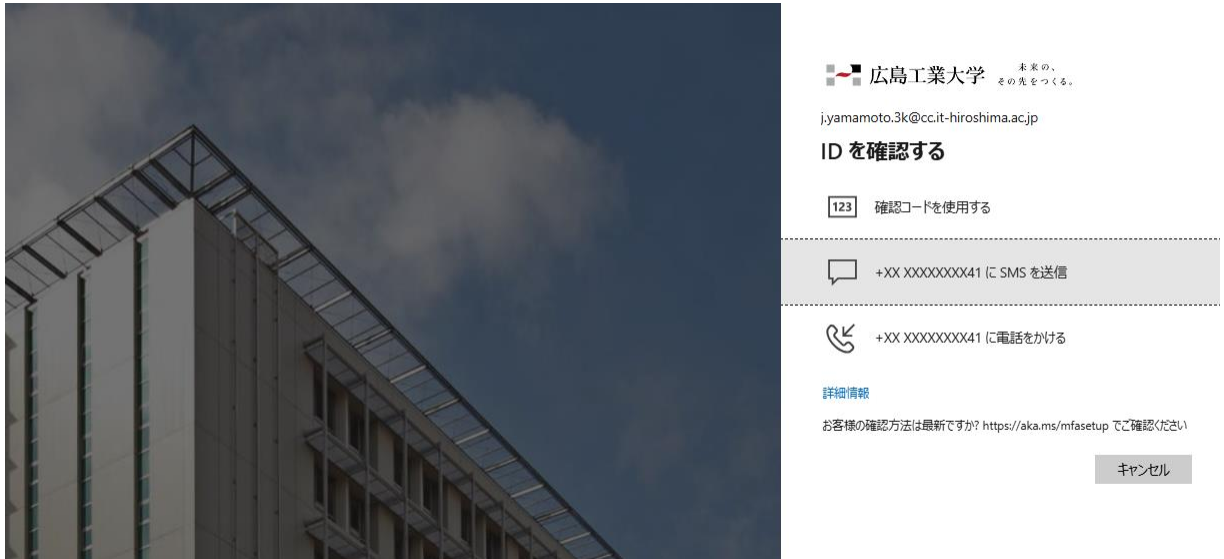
広島工業大学 未来の、その先をつくる。

j.yamamoto.3k@cc.it-hiroshima.ac.jp

ID を確認する

123 確認コードを使用する

+XX XXXXXXXX41 に SMS を送信

+XX XXXXXXXX41 に電話をかける

詳細情報

お客様の確認方法は最新ですか? https://aka.ms/mfasetup でご確認ください

キャンセル